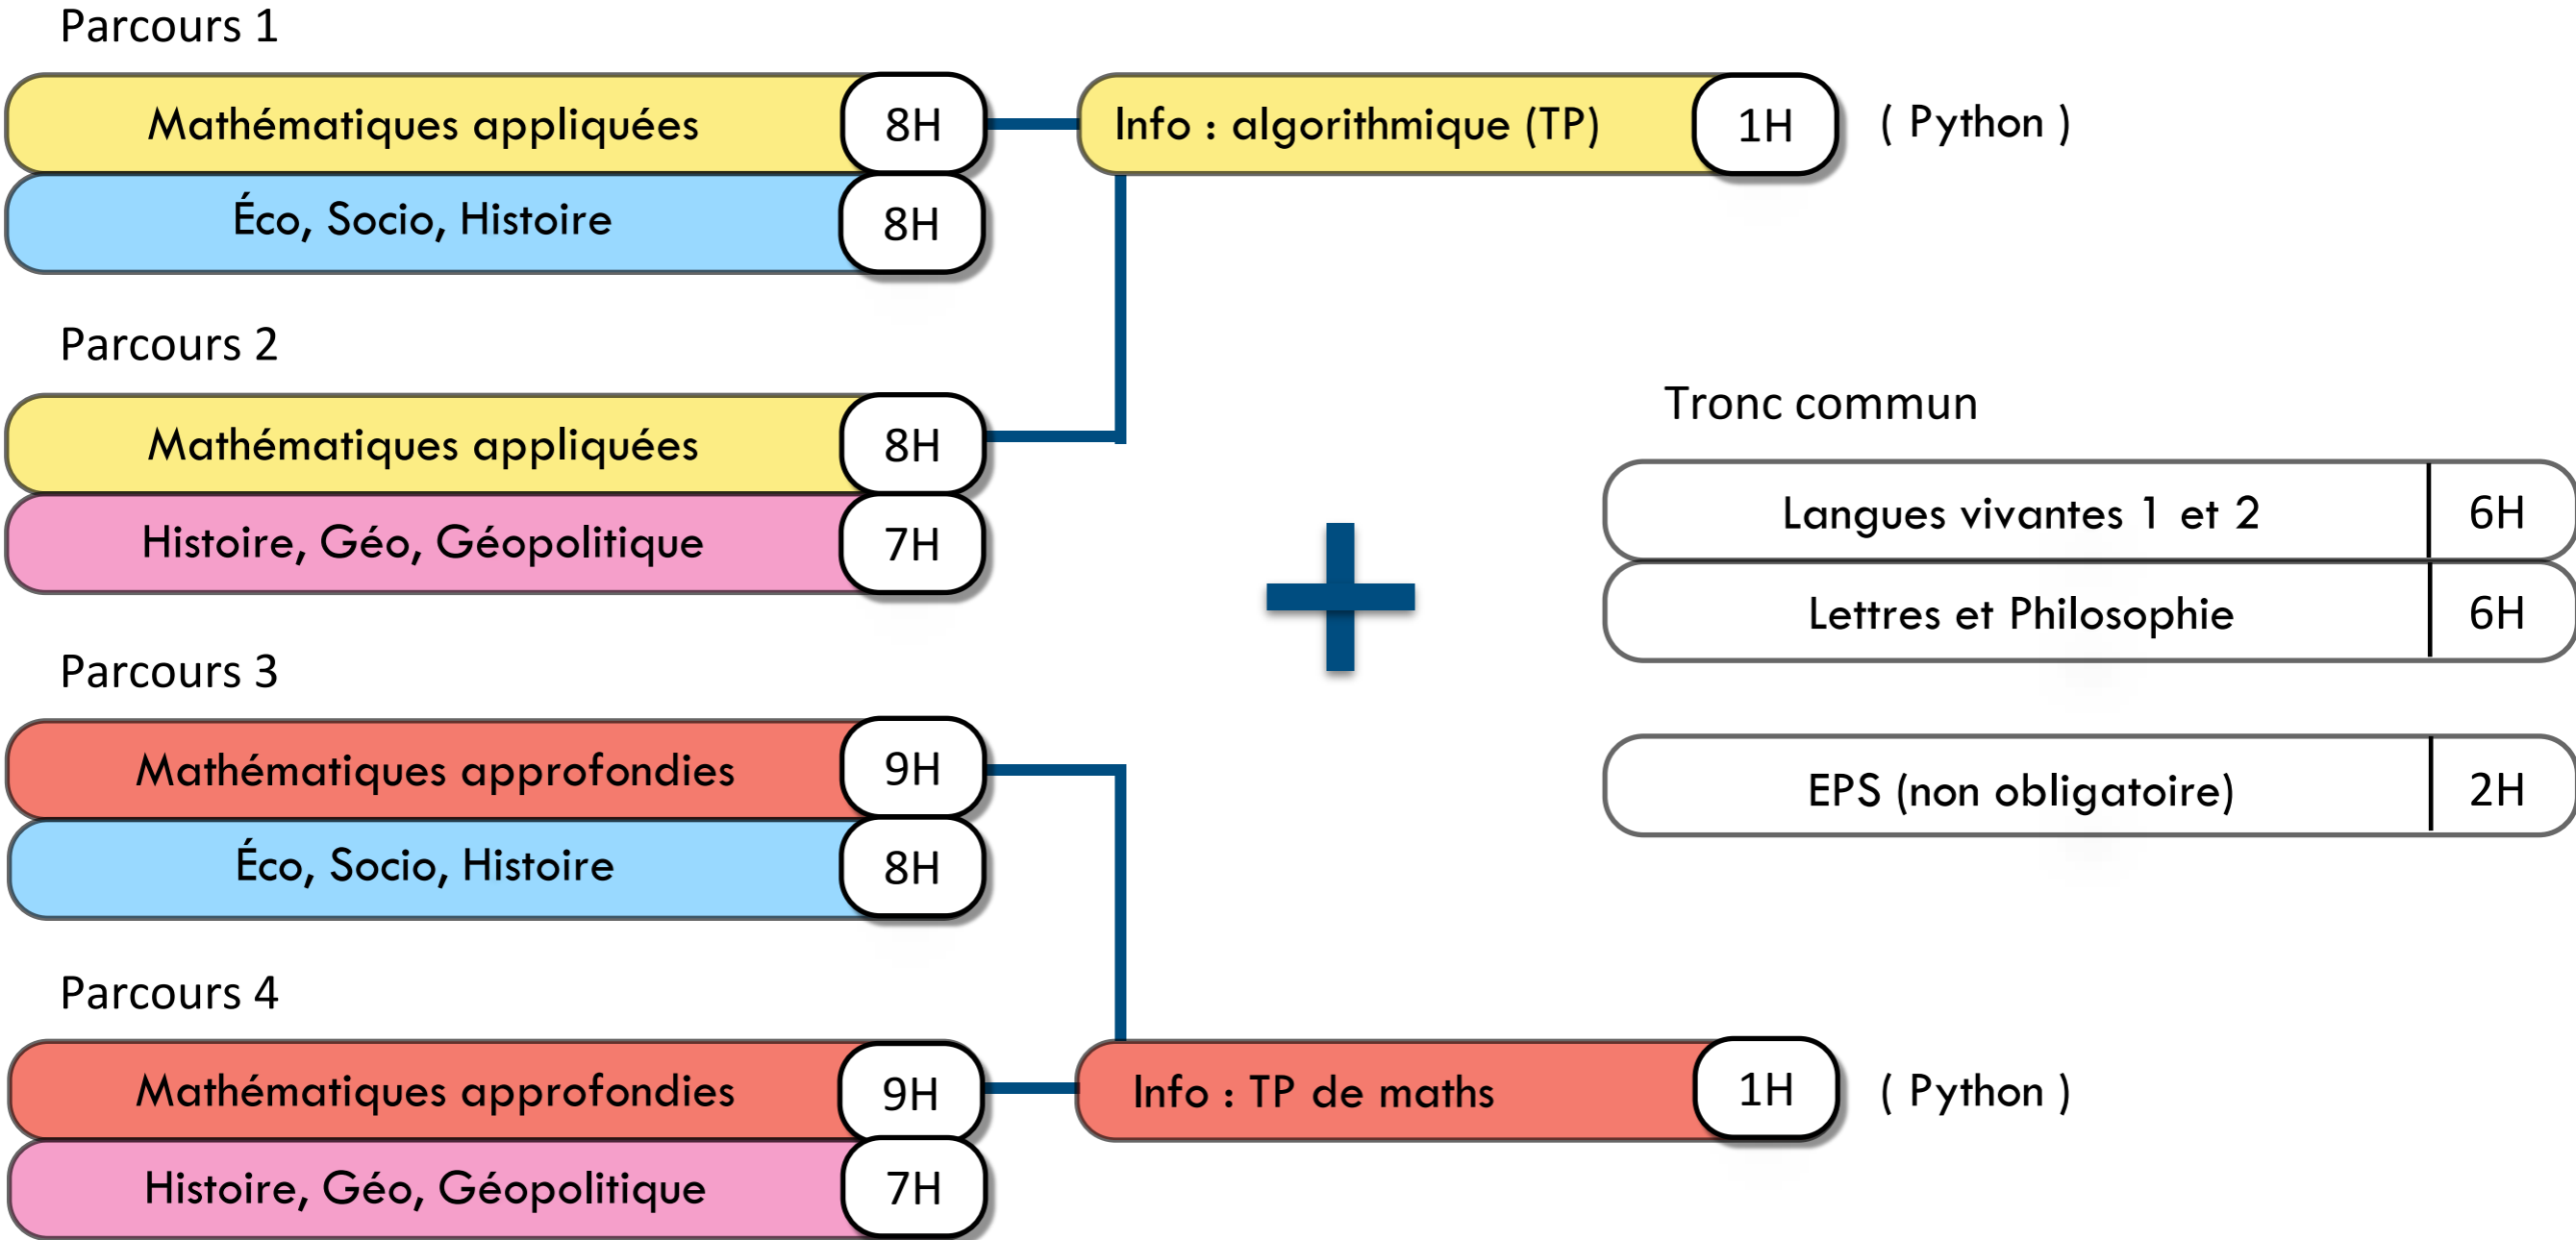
Parcours 1

Mathématiques appliquées 8H
Éco, Socio, Histoire 8H

Info : algorithmique (TP) 1H ( Python )

Parcours 2

Mathématiques appliquées 8H
Histoire, Géo, Géopolitique 7H

Tronc commun

Langues vivantes 1 et 2 6H
Lettres et Philosophie 6H

+

EPS (non obligatoire) 2H

Parcours 3

Mathématiques approfondies 9H
Éco, Socio, Histoire 8H

Parcours 4

Mathématiques approfondies 9H
Histoire, Géo, Géopolitique 7H

Info : TP de maths 1H ( Python )